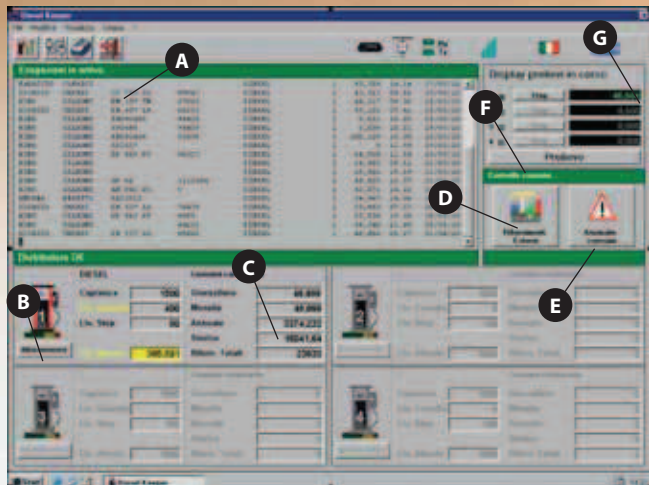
Diesel Keeper

A

G

Display prelievi in corso

F

Prelievo

D

E

Distributore OK

C

B

DIESEL

| Capienza | 1500 |
|---|---|
| | 400 |
| Liv. Stop | 50 |
| | 305.551 |

| Giacenza | 45.899 |
|---|---|
| Minimo | 41.000 |
| Attivato | 2374.233 |
| Storico | 18841.64 |
| Rifom. Totali | 23633 |